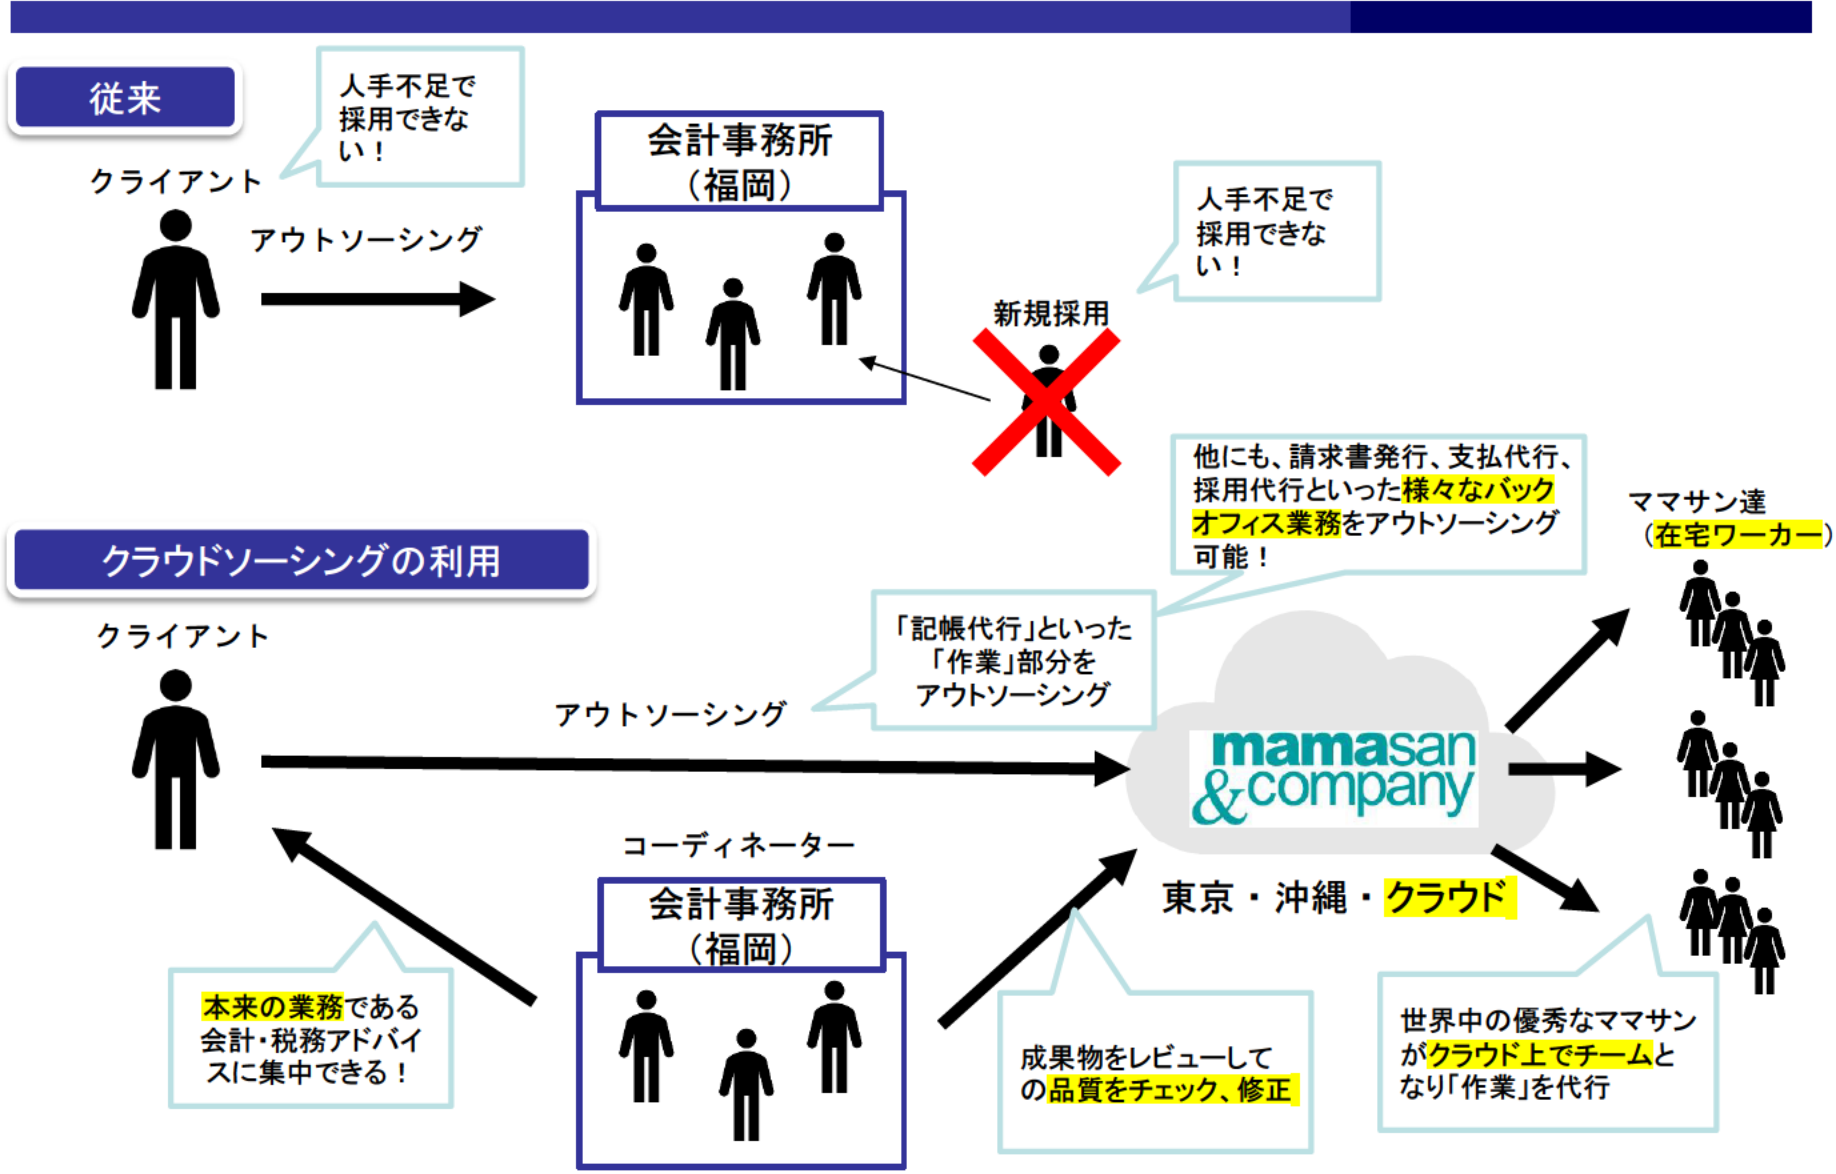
従来

人手不足で採用できない！

クライアント

アウトソーシング

会計事務所
（福岡）

人手不足で採用できない！

新規採用

他にも、請求書発行、支払代行、採用代行といった様々なバックオフィス業務をアウトソーシング可能！

ママサン達
（在宅ワーカー）

クラウドソーシングの利用

クライアント

「記帳代行」といった「作業」部分をアウトソーシング

アウトソーシング

mamasan
&company

東京・沖縄・クラウド

コーディネーター

会計事務所
（福岡）

本来の業務である会計・税務アドバイスに集中できる！

成果物をレビューしての品質をチェック、修正

世界中の優秀なママサンがクラウド上でチームとなり「作業」を代行